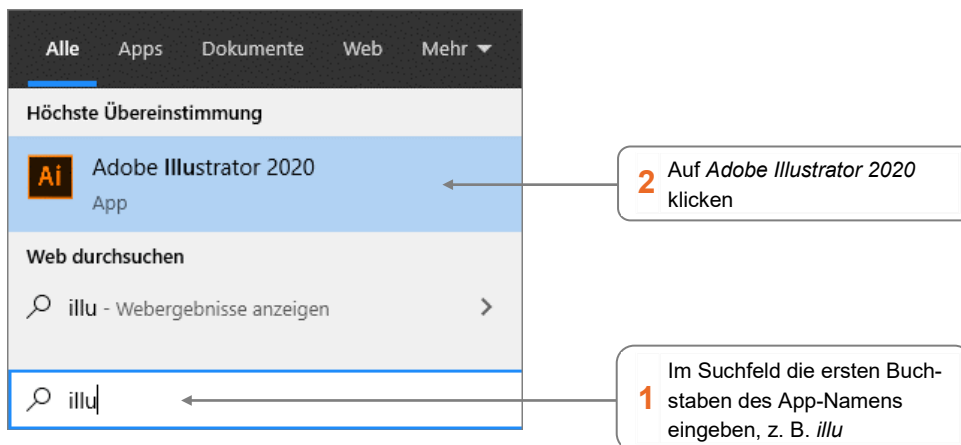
Alle Apps Dokumente Web Mehr

Höchste Übereinstimmung

Ai Adobe Illustrator 2020
App

Web durchsuchen

illu - Webergebnisse anzeigen

illu

2 Auf *Adobe Illustrator 2020* klicken

1 Im Suchfeld die ersten Buchstaben des App-Namens eingeben, z. B. *illu*